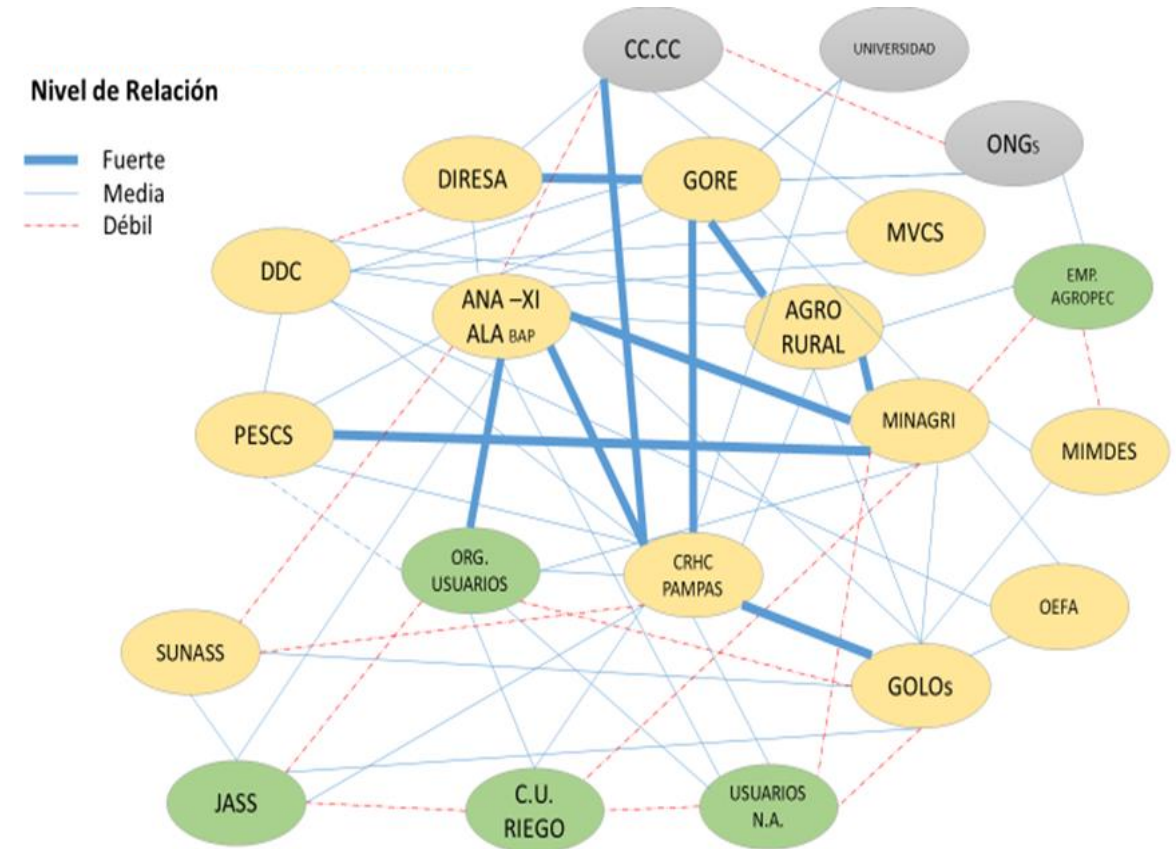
Nivel de Relación

Fuerte
Media
Débil

CC.CC
UNIVERSIDAD
ONGs
DIRESA
GORE
MVCS
DDC
ANA –XI
ALA BAP
AGRO
RURAL
EMP.
AGROPEC
PESCS
MINAGRI
MIMDES
ORG.
USUARIOS
CRHC
PAMPAS
OEFA
SUNASS
GOLOs
JASS
C.U.
RIEGO
USUARIOS
N.A.